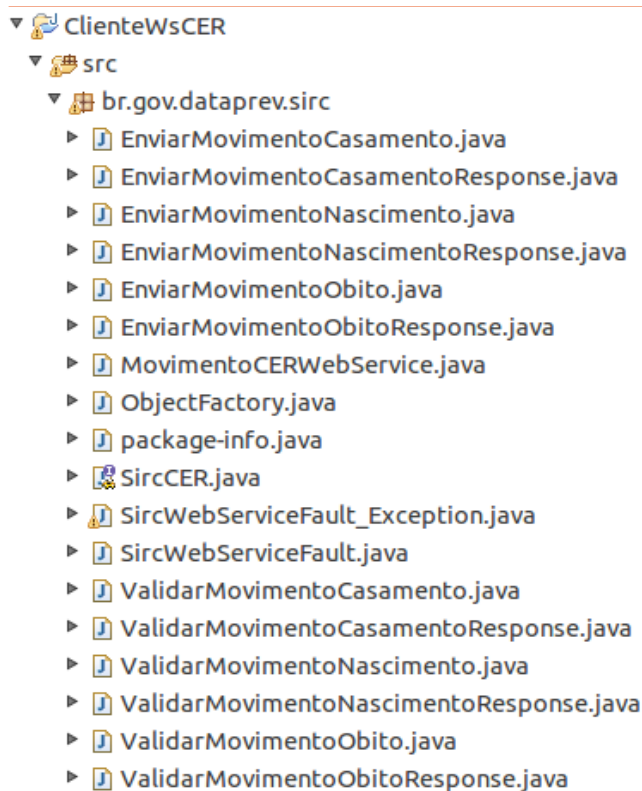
ClienteWsCER
src
br.gov.dataprev.sirc
EnviarMovimentoCasamento.java
EnviarMovimentoCasamentoResponse.java
EnviarMovimentoNascimento.java
EnviarMovimentoNascimentoResponse.java
EnviarMovimentoObito.java
EnviarMovimentoObitoResponse.java
MovimentoCERWebService.java
ObjectFactory.java
package-info.java
SircCER.java
SircWebServiceFault_Exception.java
SircWebServiceFault.java
ValidarMovimentoCasamento.java
ValidarMovimentoCasamentoResponse.java
ValidarMovimentoNascimento.java
ValidarMovimentoNascimentoResponse.java
ValidarMovimentoObito.java
ValidarMovimentoObitoResponse.java